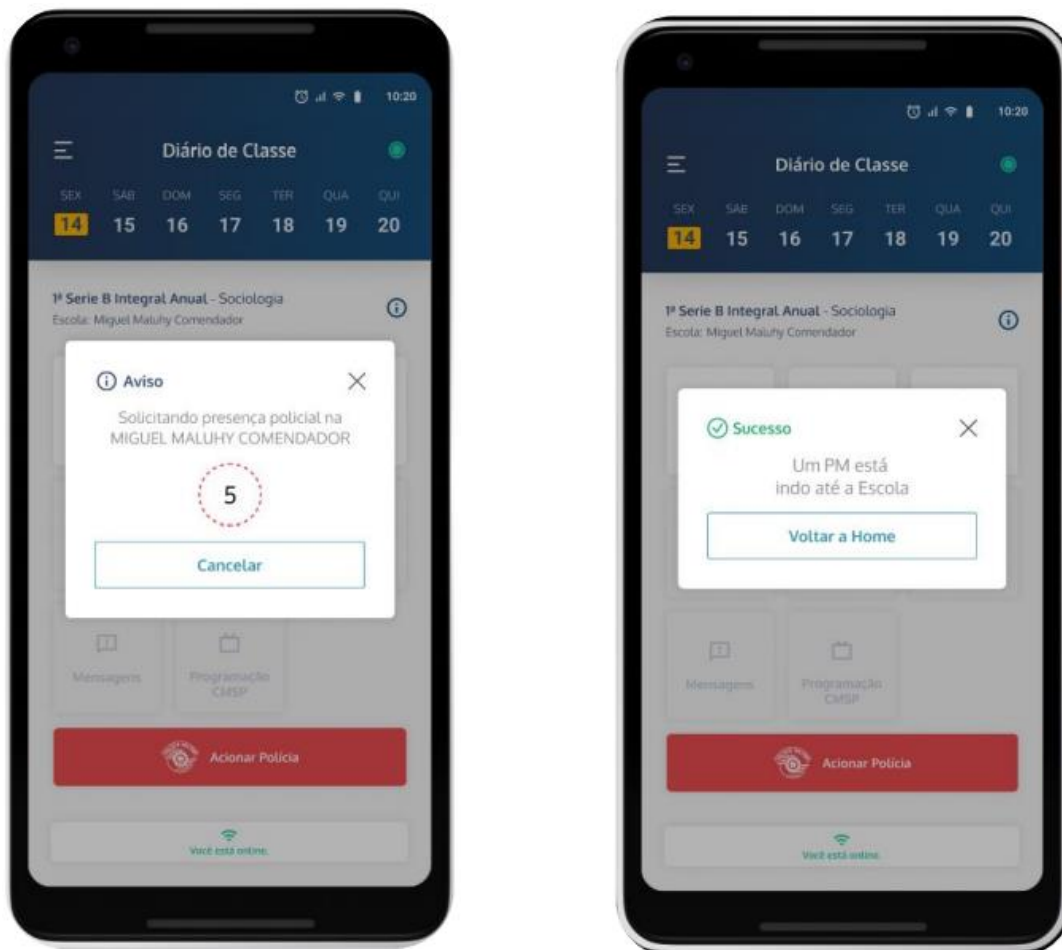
10:20

Diário de Classe

| SEX | SÁB | DOM | SEG | TER | QUA | QUI |
|---|---|---|---|---|---|---|
| 14 | 15 | 16 | 17 | 18 | 19 | 20 |

1ª Serie B Integral Anual - Sociologia
Escola: Miguel Maluhy Comendador

Aviso

Solicitando presença policial na MIGUEL MALUHY COMENDADOR

5

Cancelar

Mensagens

Programação CMSP

Acionar Polícia

Você está online.

10:20

Diário de Classe

| SEX | SÁB | DOM | SEG | TER | QUA | QUI |
|---|---|---|---|---|---|---|
| 14 | 15 | 16 | 17 | 18 | 19 | 20 |

1ª Serie B Integral Anual - Sociologia
Escola: Miguel Maluhy Comendador

Sucesso

Um PM está indo até a Escola

Voltar a Home

Mensagens

Programação CMSP

Acionar Polícia

Você está online.